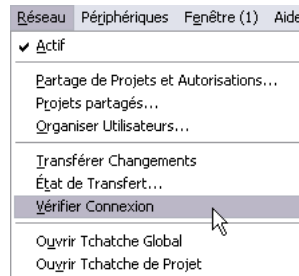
Réseau Périphériques Fenêtre (1) Aide

✔ Actif

Partage de Projets et Autorisations...
Projets partagés...
Organiser Utilisateurs...

Transférer Changements
État de Transfert...
Vérifier Connexion

Ouvrir Tchatche Global
Ouvrir Tchatche de Projet